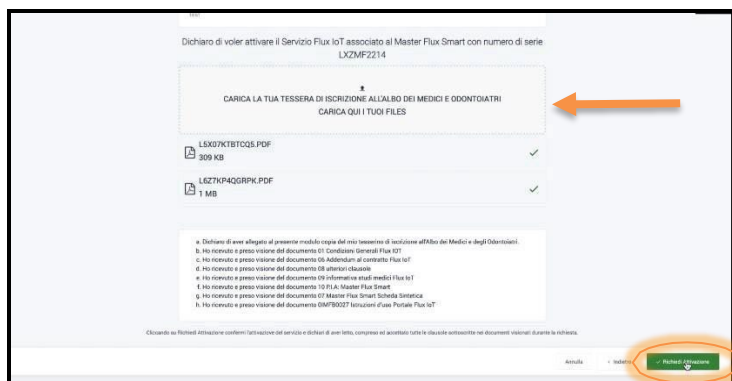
Dichiaro di voler attivare il Servizio Flux IoT associato al Master Flux Smart con numero di serie LXZMF2214

CARICA LA TUA TESSERA DI ISCRIZIONE ALL'ALBO DEI MEDICI E ODONTOIATRI
CARICA QUI I TUOI FILES

L5X07KTBTCQ5.PDF
309 KB

L6Z7KP4QGRPK.PDF
1 MB

a. Dichiaro di aver allegato al presente modulo copia del mio tesserino di iscrizione all'Albo dei Medici e degli Odontoiatri.
c. Ho ricevuto e preso visione del documento 01 Condizioni Generali Flux IOT
c. Ho ricevuto e preso visione del documento 06 Addendum al contratto Flux IoT
d. Ho ricevuto e preso visione del documento 08 ulteriori clausole
e. Ho ricevuto e preso visione del documento 09 informativa studi medici Flux IoT
f. Ho ricevuto e preso visione del documento 10 FI.A: Master Flux Smart
g. Ho ricevuto e preso visione del documento 07 Master Flux Smart Scheda Sintetica
h. Ho ricevuto e preso visione del documento 0IMFB0027 Istruzioni d'uso Portale Flux IoT

Cliccando su Richiedi Attivazione confermi l'attivazione del servizio e dichiari di aver letto, compreso ed accettato tutte le clausole sottoscritte nei documenti visionati durante la richiesta.

Annulla
Indietro
Richiedi Attivazione